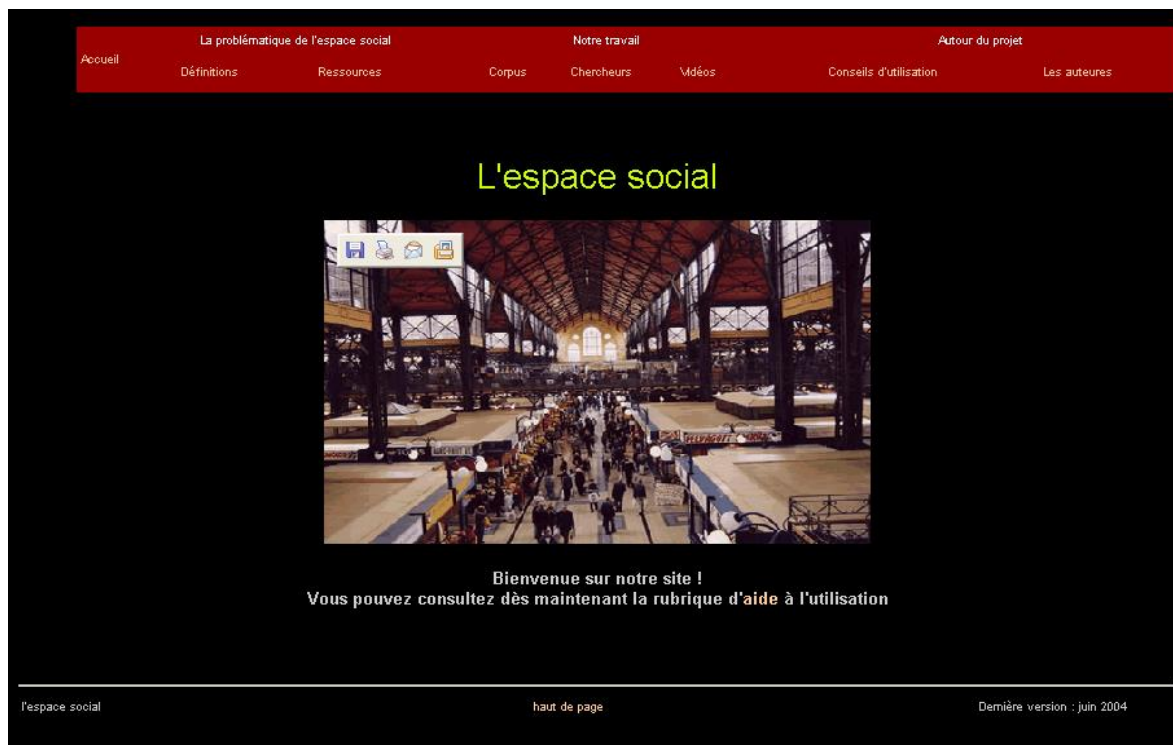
Accueil

La problématique de l'espace social

Définitions

Ressources

Notre travail

Corpus

Chercheurs

Vidéos

Autour du projet

Conseils d'utilisation

Les auteures

L'espace social

Bienvenue sur notre site !
Vous pouvez consultez dès maintenant la rubrique d'aide à l'utilisation

l'espace social

haut de page

Dernière version : juin 2004